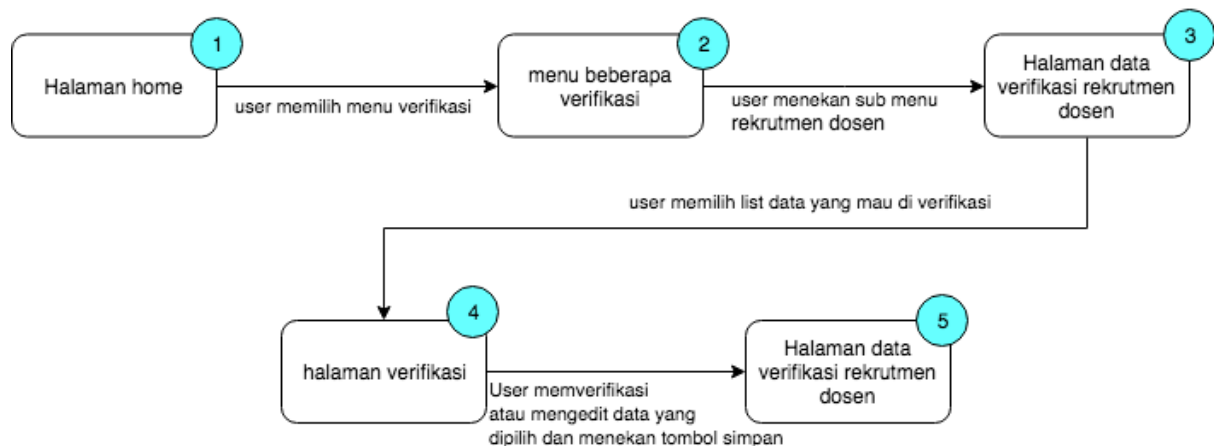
1
Halaman home

user memilih menu verifikasi

2
menu beberapa verifikasi

user menekan sub menu rekrutmen dosen

3
Halaman data verifikasi rekrutmen dosen

user memilih list data yang mau di verifikasi

4
halaman verifikasi

User memverifikasi atau mengedit data yang dipilih dan menekan tombol simpan

5
Halaman data verifikasi rekrutmen dosen